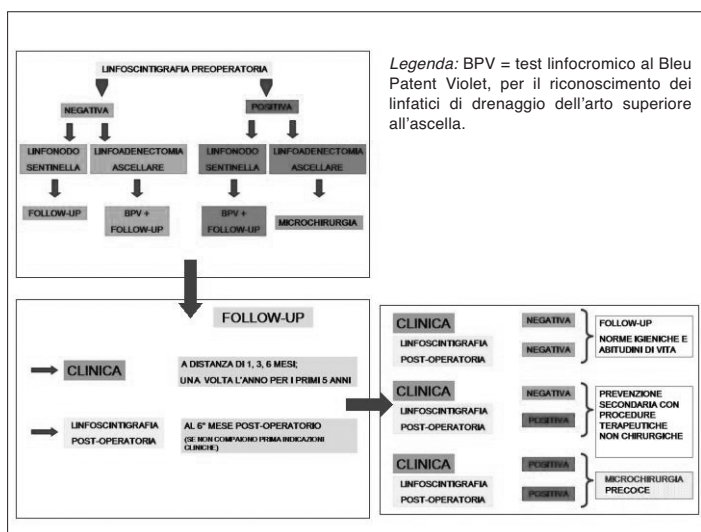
LINFOSCINTIGRAFIA PREOPERATORIA

NEGATIVA

POSITIVA

LINFONODO SENTINELLA

LINFOADENECTOMIA ASCELLARE

LINFONODO SENTINELLA

LINFOADENECTOMIA ASCELLARE

FOLLOW-UP

BPV + FOLLOW-UP

BPV + FOLLOW-UP

MICROCHIRURGIA

*Legenda:* BPV = test linfocromico al Bleu Patent Violet, per il riconoscimento dei linfatici di drenaggio dell'arto superiore all'ascella.

FOLLOW-UP

CLINICA

A DISTANZA DI 1, 3, 6 MESI;
UNA VOLTA L'ANNO PER I PRIMI 5 ANNI

LINFOSCINTIGRAFIA POST-OPERATORIA

AL 6° MESE POST-OPERATORIO
(SE NON COMPAIONO PRIMA INDICAZIONI CLINICHE)

CLINICA
LINFOSCINTIGRAFIA POST-OPERATORIA

NEGATIVA
NEGATIVA

FOLLOW-UP
NORME IGIENICHE E ABITUDINI DI VITA

CLINICA
LINFOSCINTIGRAFIA POST-OPERATORIA

NEGATIVA
POSITIVA

PREVENZIONE SECONDARIA CON PROCEDURE TERAPEUTICHE NON CHIRURGICHE

CLINICA
LINFOSCINTIGRAFIA POST-OPERATORIA

POSITIVA
POSITIVA

MICROCHIRURGIA PRECOCE